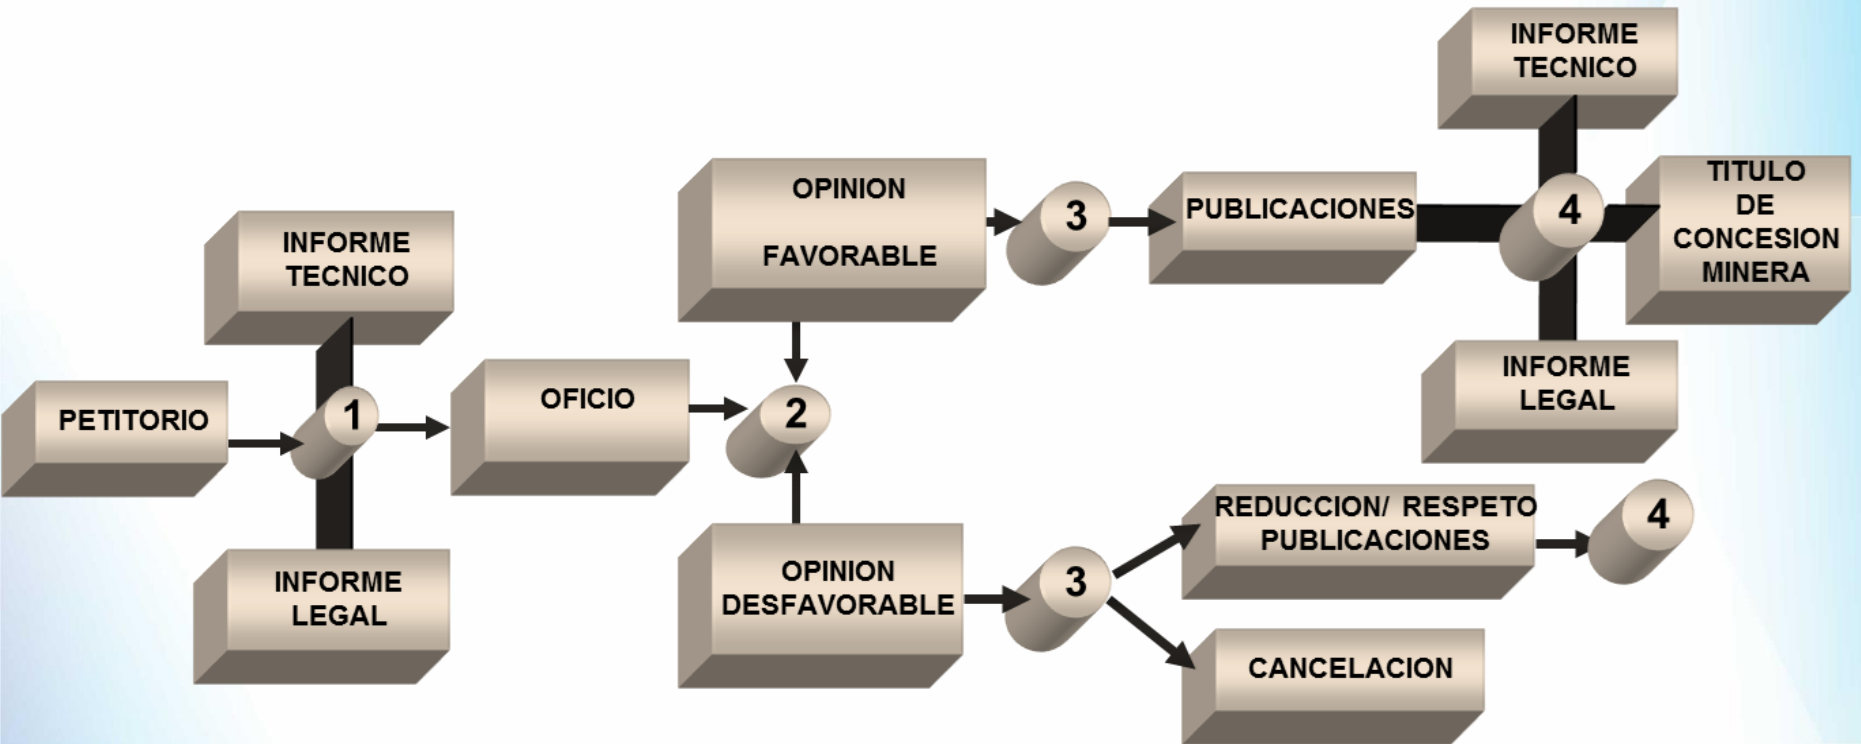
INFORME TECNICO

PETITORIO

1

INFORME LEGAL

OFICIO

2

OPINION

FAVORABLE

OPINION DESFAVORABLE

3

PUBLICACIONES

3

REDUCCION/ RESPETO PUBLICACIONES

CANCELACION

INFORME TECNICO

4

TITULO DE CONCESION MINERA

INFORME LEGAL

4